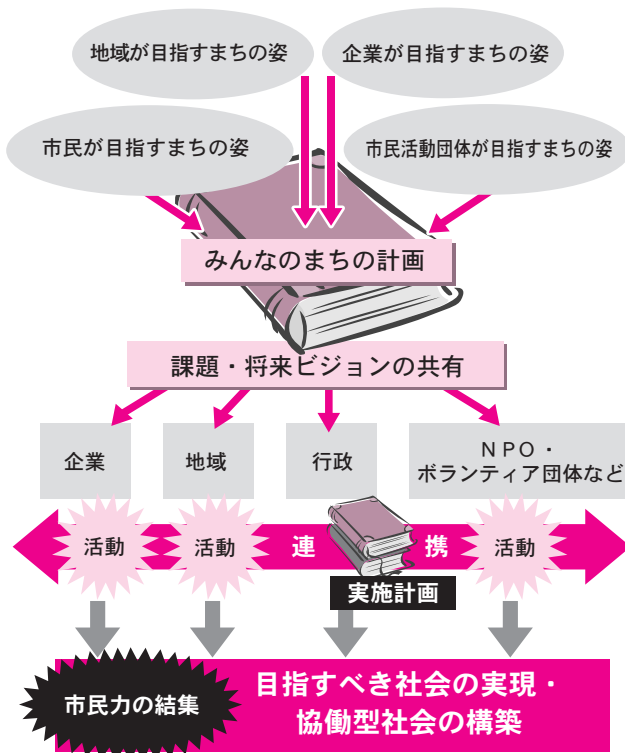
地域が目指すまちの姿

企業が目指すまちの姿

市民が目指すまちの姿

市民活動団体が目指すまちの姿

みんなのまちの計画

課題・将来ビジョンの共有

企業

地域

行政

NPO・
ボランティア団体など

活動

活動

連

携

活動

実施計画

市民力の結集

目指すべき社会の実現・
協働型社会の構築